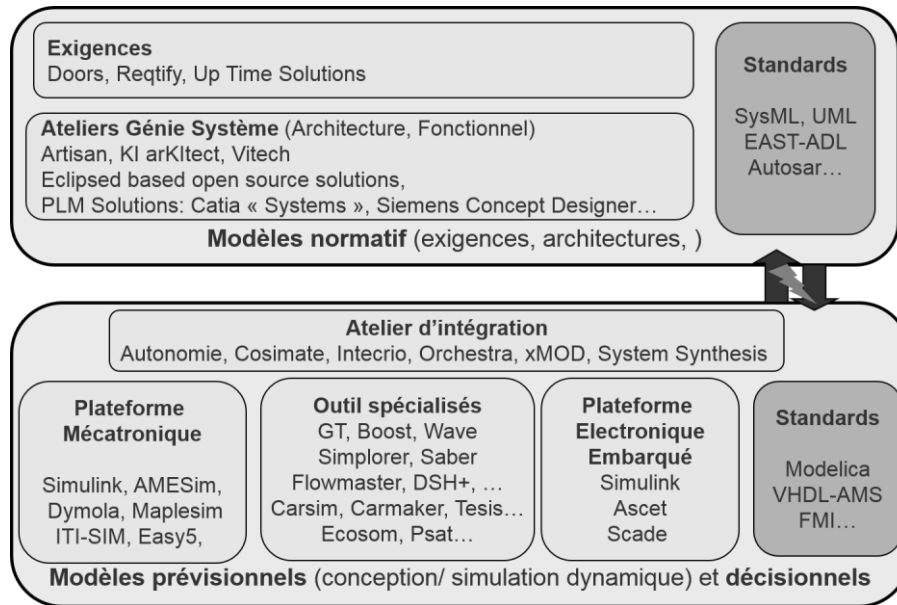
Exigences
Doors, Reqtify, Up Time Solutions

Ateliers Génie Système (Architecture, Fonctionnel)
Artisan, Kl arKItect, Vitech
Eclipsed based open source solutions,
PLM Solutions: Catia « Systems », Siemens Concept Designer…

Standards
SysML, UML
EAST-ADL
Autosar…

Modèles normatif (exigences, architectures, )

Atelier d'intégration
Autonomie, Cosimate, Intecrio, Orchestra, xMOD, System Synthesis

Plateforme Mécatronique
Simulink, AMESim, Dymola, Maplesim
ITI-SIM, Easy5,

Outil spécialisés
GT, Boost, Wave
Simplorer, Saber
Flowmaster, DSH+, …
Carsim, Carmaker, Tesis…
Ecosom, Psat…

Plateforme Electronique Embarqué
Simulink
Ascet
Scade

Standards
Modelica
VHDL-AMS
FMI…

Modèles prévisionnels (conception/ simulation dynamique) et décisionnels